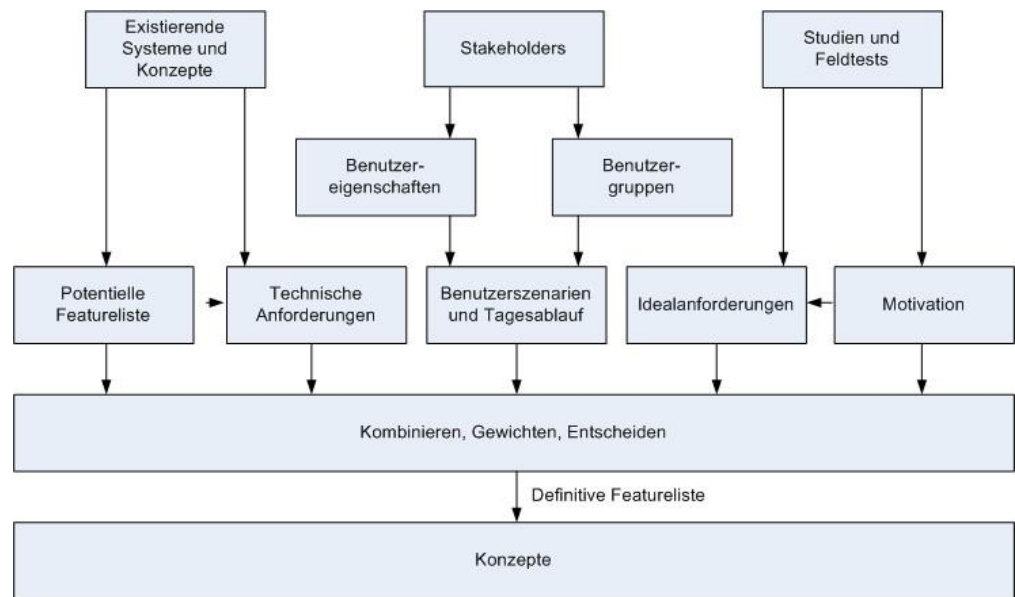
Existierende Systeme und Konzepte

Stakeholders

Studien und Feldtests

Benutzereigenschaften

Benutzergruppen

Potentielle Featureliste

Technische Anforderungen

Benutzerszenarien und Tagesablauf

Idealanforderungen

Motivation

Kombinieren, Gewichten, Entscheiden

Definitive Featureliste

Konzepte